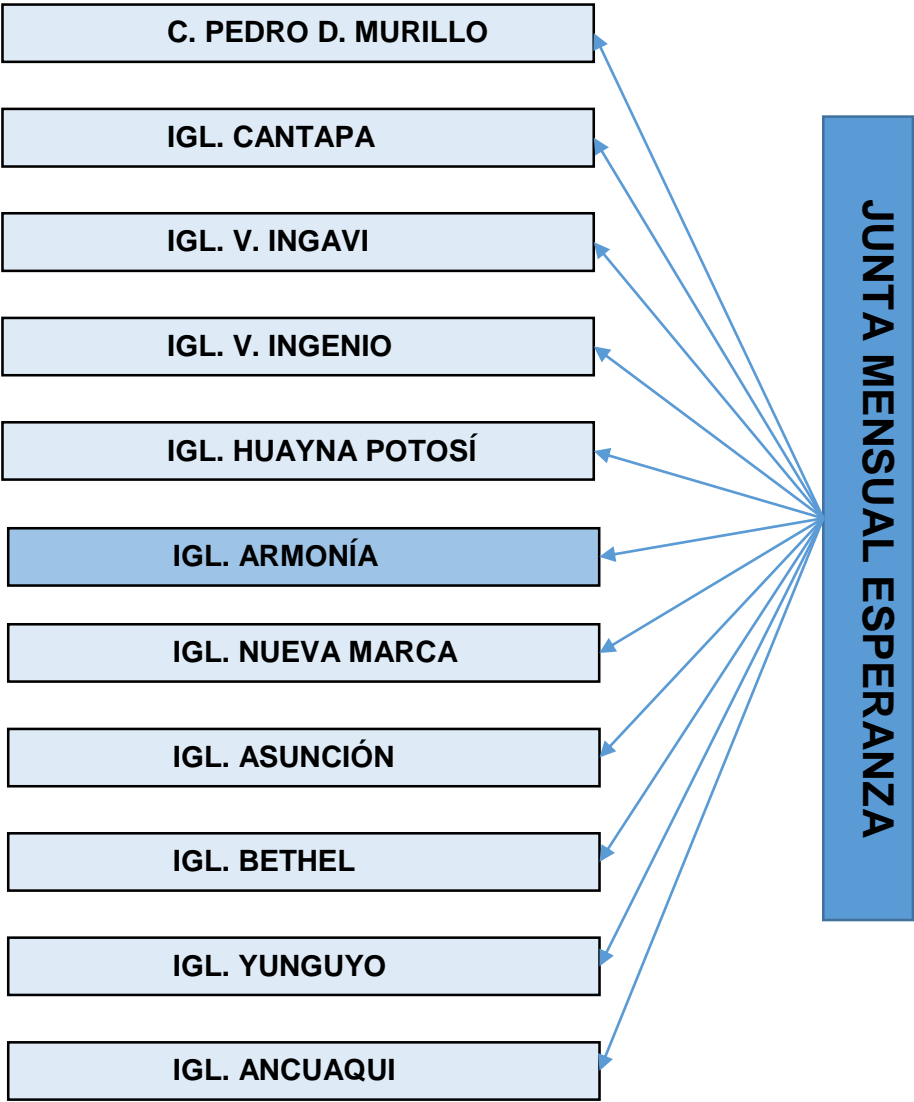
JUNTA MENSUAL ESPERANZA

C. PEDRO D. MURILLO

IGL. CANTAPA

IGL. V. INGAVI

IGL. V. INGENIO

IGL. HUAYNA POTOSÍ

IGL. ARMONÍA

IGL. NUEVA MARCA

IGL. ASUNCIÓN

IGL. BETHEL

IGL. YUNGUYO

IGL. ANCUAQUI